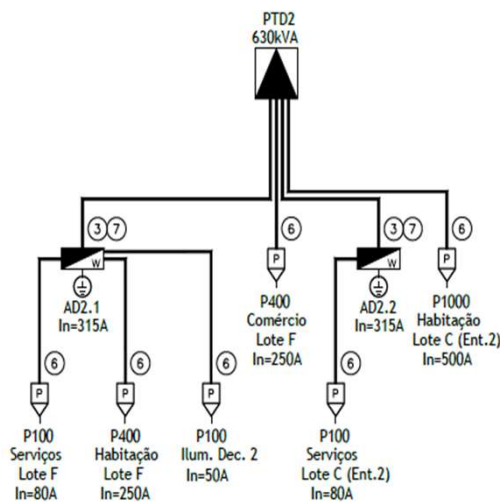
PTD2
630kVA

3 7

W

AD2.1
In=315A

6

P

P400
Comércio
Lote F
In=250A

3 7

W

AD2.2
In=315A

6

P

P1000
Habitação
Lote C (Ent.2)
In=500A

6

P

P100
Serviços
Lote F
In=80A

6

P

P400
Habitação
Lote F
In=250A

6

P

P100
Ilum. Dec. 2
In=50A

6

P

P100
Serviços
Lote C (Ent.2)
In=80A